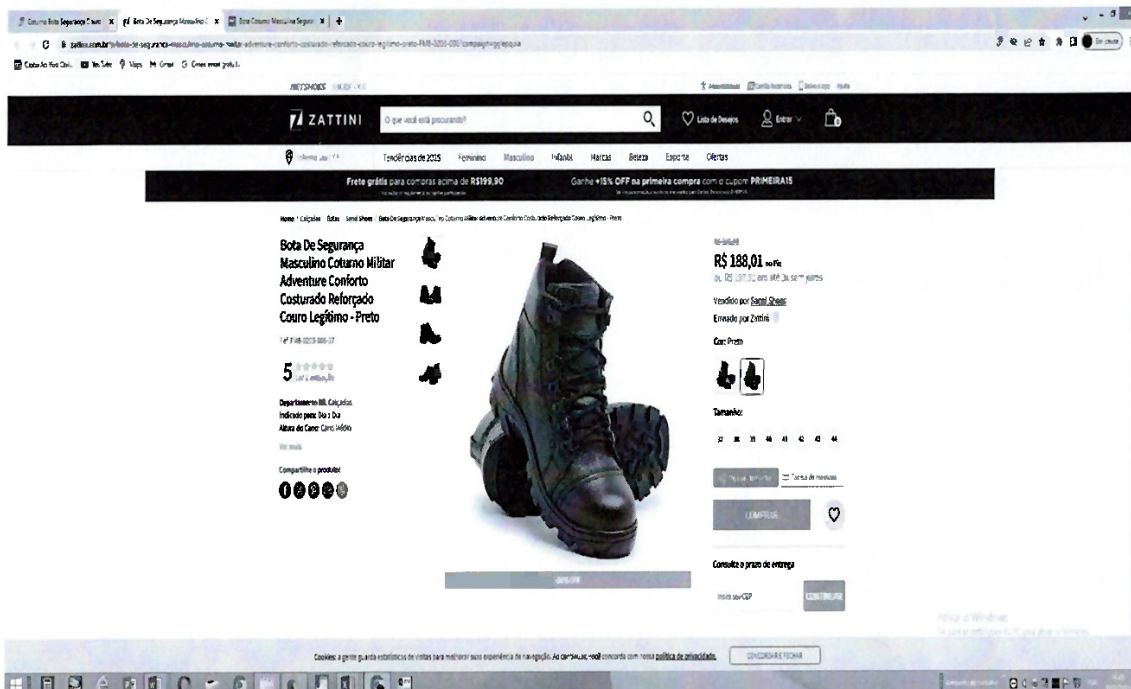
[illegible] x Bota De Segurança Masculino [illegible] x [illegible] x +

zattini.com.br/p/bota-de-seguranca-masculino-coturno-militar-adventure-conforto-costurado-reforcado-couro-legitimo-preto-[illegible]

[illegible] YouTube Maps Gmail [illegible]

NETSHOES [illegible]

ZATTINI

O que você está procurando?

Lista de Desejos

Entrar

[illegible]

Tendências de 2025 Feminino Masculino Infantil Marcas Beleza Esporte Ofertas

Frete grátis para compras acima de R$199,90

Ganhe +15% OFF na primeira compra com o cupom PRIMEIRA15

Home / Calçados / Botas / Semil Shoes / Bota De Segurança Masculino Coturno Militar Adventure Conforto Costurado Reforçado Couro Legítimo - Preto

Bota De Segurança Masculino Coturno Militar Adventure Conforto Costurado Reforçado Couro Legítimo - Preto

Ref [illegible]

5 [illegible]

Departamento: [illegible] Calçados
Indicado para: Dia a Dia
Altura do Cano: Cano Médio

Ver mais

Compartilhe o produto:

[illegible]

R$ 188,01 no Pix
ou R$ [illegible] em até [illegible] sem juros

Vendido por Semil Shoes
Entregue por Zattini

Cor: Preto

Tamanho:

37 38 39 40 41 42 43 44

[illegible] Tabela de medidas

COMPRAR

Consulte o prazo de entrega

Informe seu CEP

CONTINUAR

Ativar o Windows
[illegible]

Cookies: a gente guarda estatísticas de visitas para melhorar sua experiência de navegação. Ao continuar, você concorda com nossa política de privacidade.

CONCORDAR E FECHAR